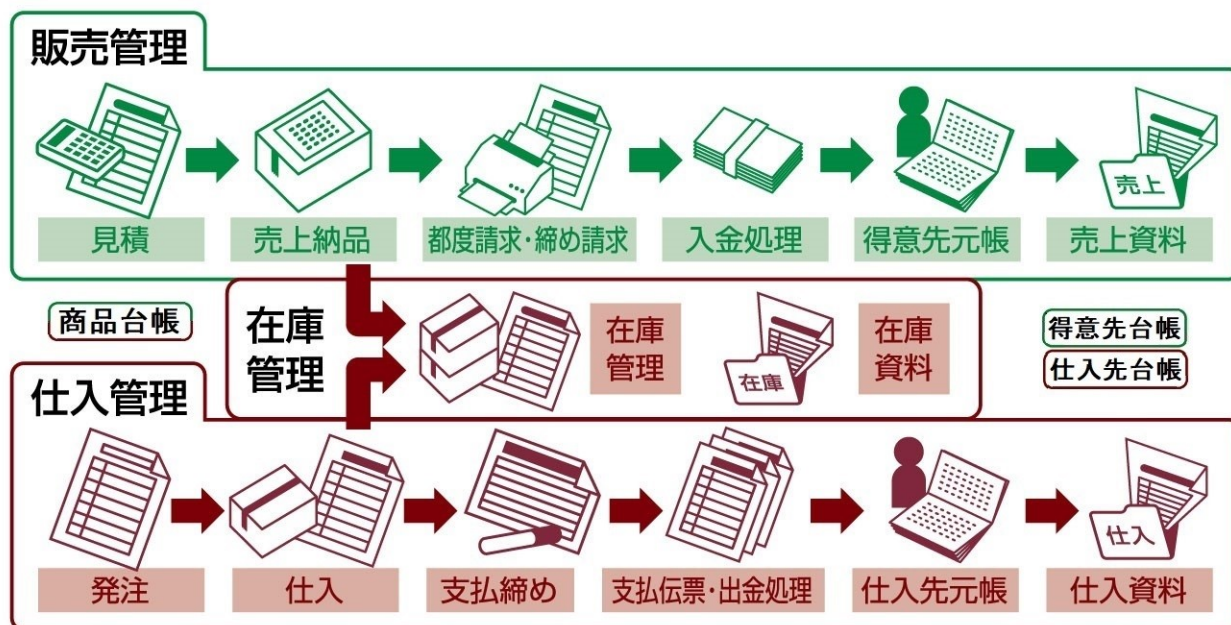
販売管理

売上

見積

売上納品

都度請求・締め請求

入金処理

得意先元帳

売上資料

商品台帳

在庫管理

在庫

在庫管理

在庫資料

得意先台帳

仕入先台帳

仕入管理

仕入

発注

仕入

支払締め

支払伝票・出金処理

仕入先元帳

仕入資料